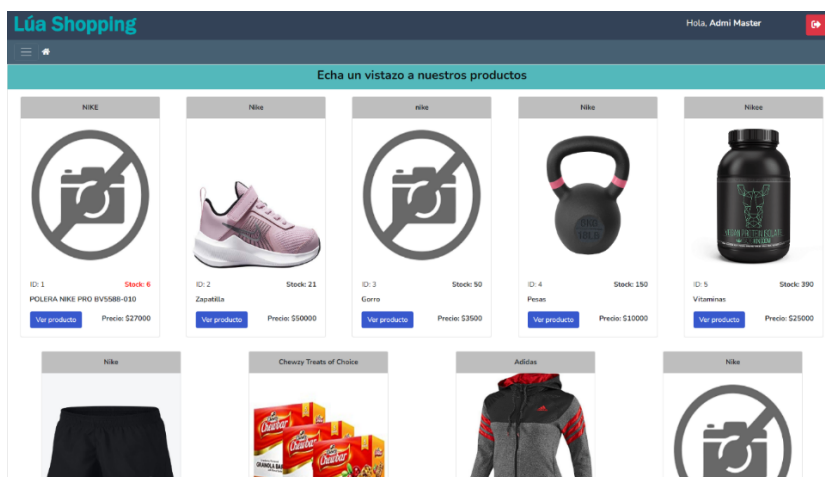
Lúa Shopping

Hola, Admi Master

Echa un vistazo a nuestros productos

NIKE

ID: 1
Stock: 6
POLERA NIKE PRO BV5588-010
Ver producto
Precio: $27000

Nike

ID: 2
Stock: 21
Zapatilla
Ver producto
Precio: $50000

nike

ID: 3
Stock: 50
Gorro
Ver producto
Precio: $3500

Nike

ID: 4
Stock: 150
Pesas
Ver producto
Precio: $10000

Nikee

ID: 5
Stock: 390
Vitaminas
Ver producto
Precio: $25000

Nike

Cheway Treats of Choice

Adidas

Nike